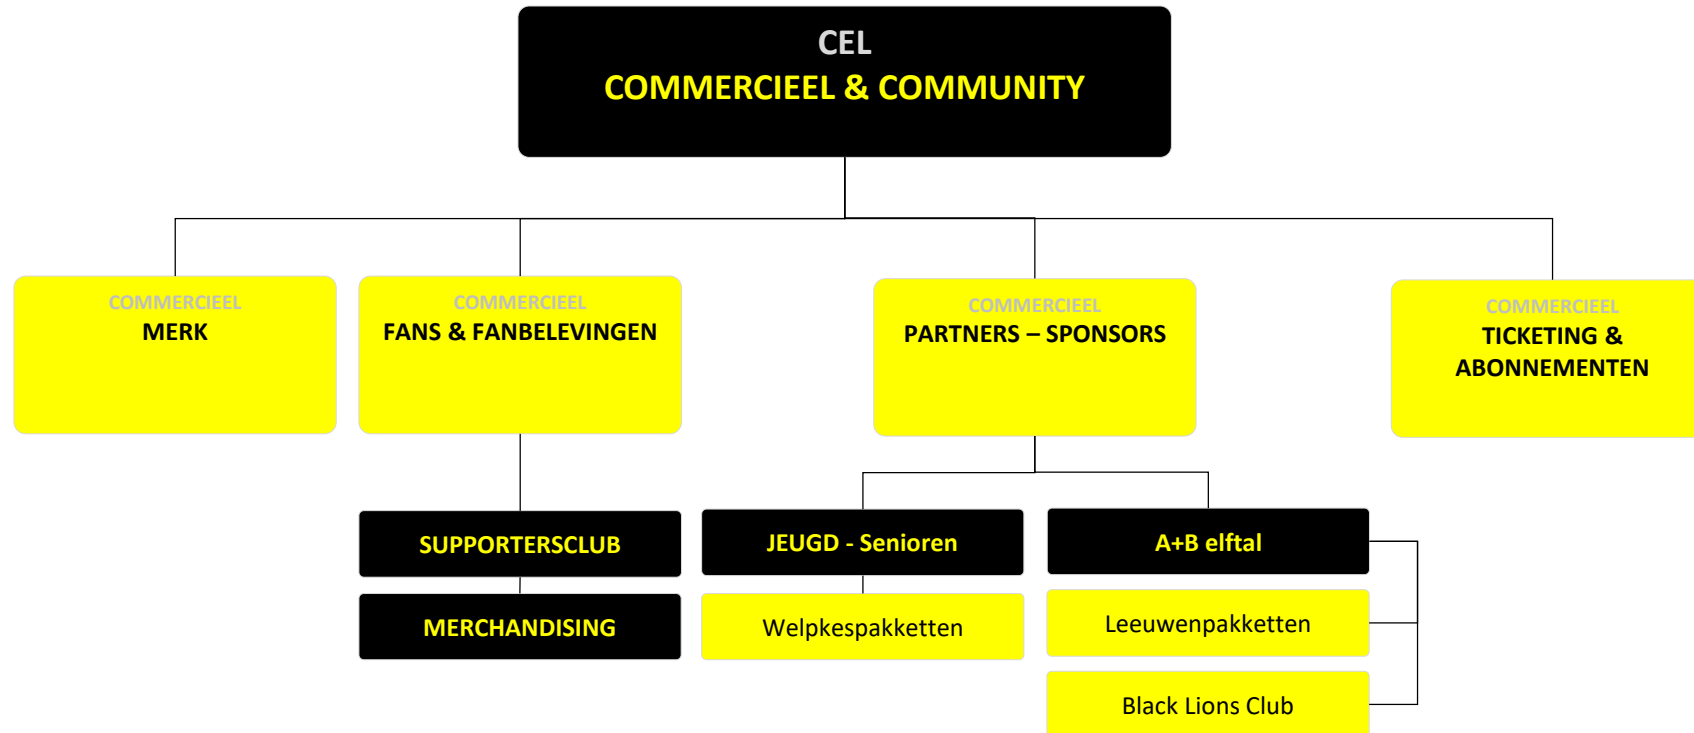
CEL
COMMERCIEEL & COMMUNITY

COMMERCIEEL
MERK

COMMERCIEEL
FANS & FANBELEVINGEN

COMMERCIEEL
PARTNERS – SPONSORS

COMMERCIEEL
TICKETING & ABONNEMENTEN

SUPPORTERSCLUB

MERCHANDISING

JEUGD - Senioren

Welpkespakketten

A+B elftal

Leeuwenpakketten

Black Lions Club